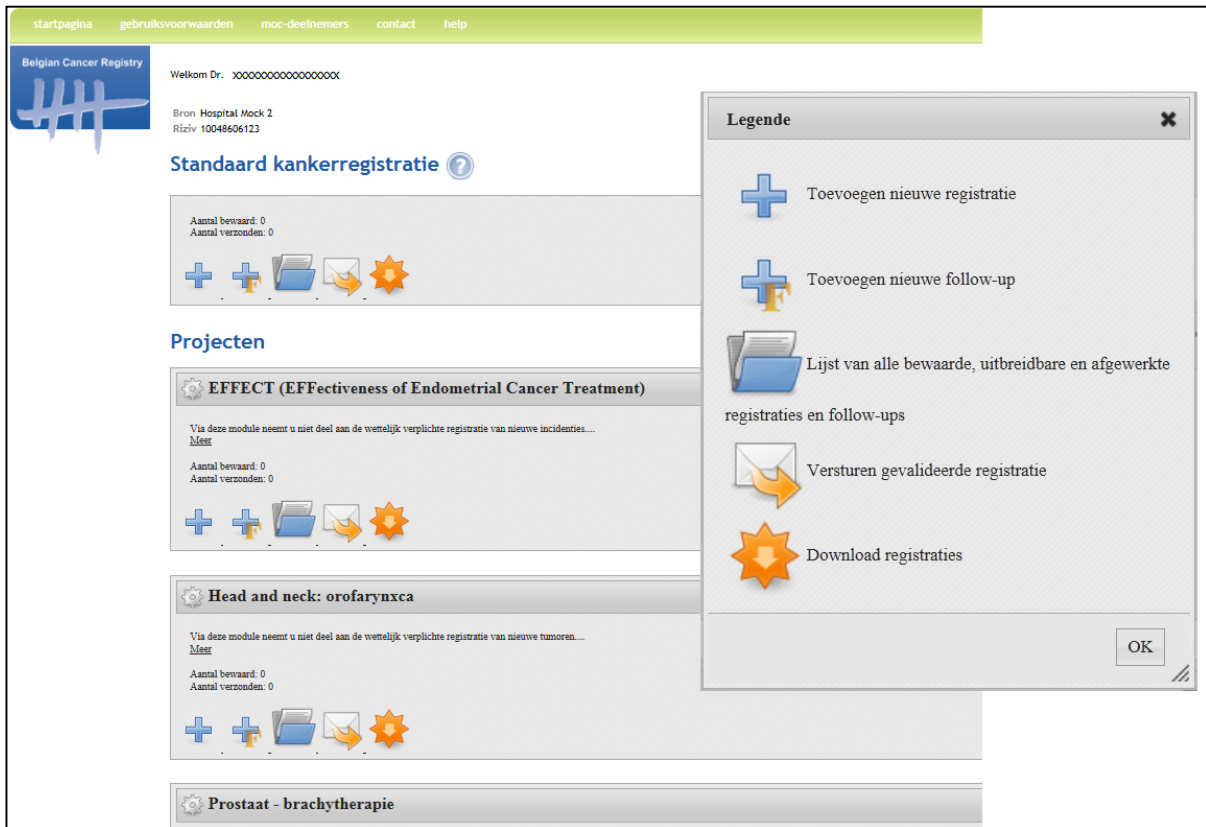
startpagina gebruiksvoorwaarden moc-deelnemers contact help

Belgian Cancer Registry

Welkom Dr. XXXXXXXXXXXXXXXXX

Bron Hospital Mock 2
Riziv 10048606123

Standaard kankerregistratie

Aantal bewaard: 0
Aantal verzonden: 0

Projecten

EFFECT (EFFectiveness of Endometrial Cancer Treatment)

Via deze module neemt u niet deel aan de wettelijk verplichte registratie van nieuwe incidenties....
Meer

Aantal bewaard: 0
Aantal verzonden: 0

Head and neck: orofarynxca

Via deze module neemt u niet deel aan de wettelijk verplichte registratie van nieuwe tumoren....
Meer

Aantal bewaard: 0
Aantal verzonden: 0

Prostaat - brachytherapie

Legende

Toevoegen nieuwe registratie

Toevoegen nieuwe follow-up

Lijst van alle bewaarde, uitbreidbare en afgewerkte registraties en follow-ups

Versturen gevalideerde registratie

Download registraties

OK